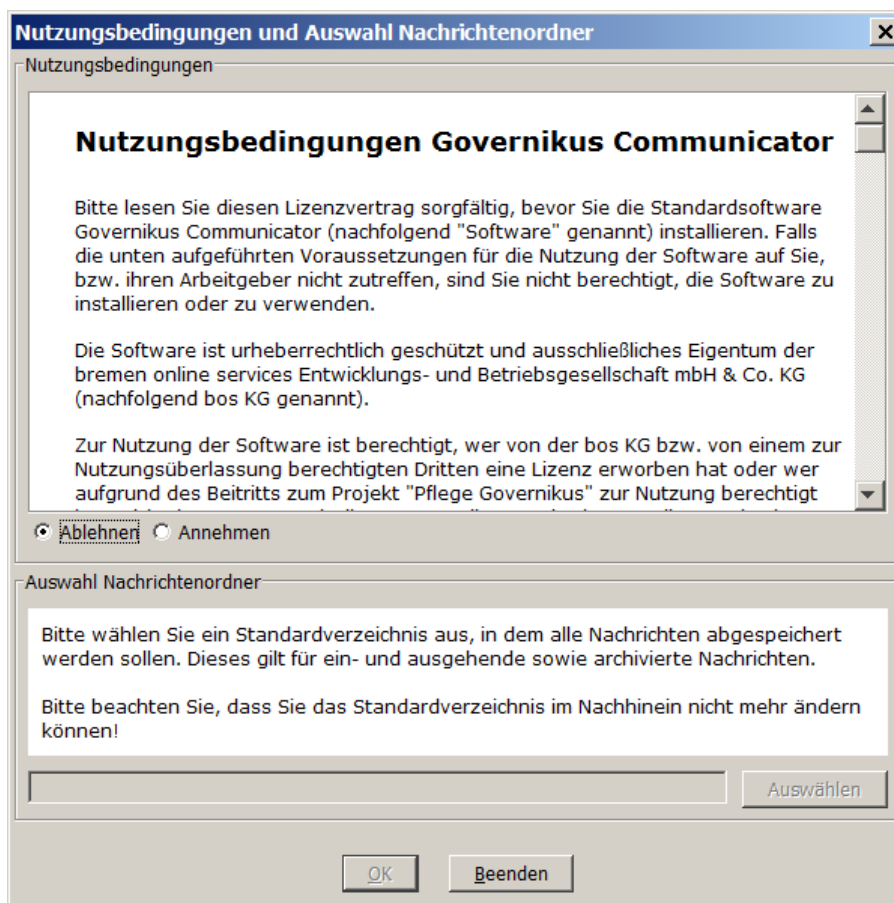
Nutzungsbedingungen und Auswahl Nachrichtenordner

Nutzungsbedingungen

Nutzungsbedingungen Governikus Communicator

Bitte lesen Sie diesen Lizenzvertrag sorgfältig, bevor Sie die Standardsoftware Governikus Communicator (nachfolgend "Software" genannt) installieren. Falls die unten aufgeführten Voraussetzungen für die Nutzung der Software auf Sie, bzw. ihren Arbeitgeber nicht zutreffen, sind Sie nicht berechtigt, die Software zu installieren oder zu verwenden.

Die Software ist urheberrechtlich geschützt und ausschließliches Eigentum der bremen online services Entwicklungs- und Betriebsgesellschaft mbH & Co. KG (nachfolgend bos KG genannt).

Zur Nutzung der Software ist berechtigt, wer von der bos KG bzw. von einem zur Nutzungsüberlassung berechtigten Dritten eine Lizenz erworben hat oder wer aufgrund des Beitritts zum Projekt "Pflege Governikus" zur Nutzung berechtigt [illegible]

Ablehnen Annehmen

Auswahl Nachrichtenordner

Bitte wählen Sie ein Standardverzeichnis aus, in dem alle Nachrichten abgespeichert werden sollen. Dieses gilt für ein- und ausgehende sowie archivierte Nachrichten.

Bitte beachten Sie, dass Sie das Standardverzeichnis im Nachhinein nicht mehr ändern können!

Auswählen

OK Beenden